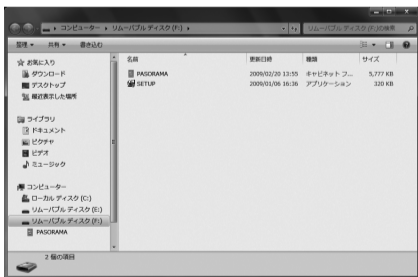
▸ コンピューター ▸ リムーバブル ディスク (F:) ▸

リムーバブル ディスク (F:)の検索

整理 ▾ 共有 ▾ 書き込む

☆ お気に入り
ダウンロード
デスクトップ
最近表示した場所

ライブラリ
ドキュメント
ピクチャ
ビデオ
ミュージック

コンピューター
ローカル ディスク (C:)
リムーバブル ディスク (E:)
リムーバブル ディスク (F:)
PASORAMA

| 名前 | 更新日時 | 種類 | サイズ |
|---|---|---|---|
| PASORAMA | 2009/02/20 13:55 | キャビネット フ... | 5,777 KB |
| SETUP | 2009/01/06 16:36 | アプリケーション | 320 KB |

2 個の項目